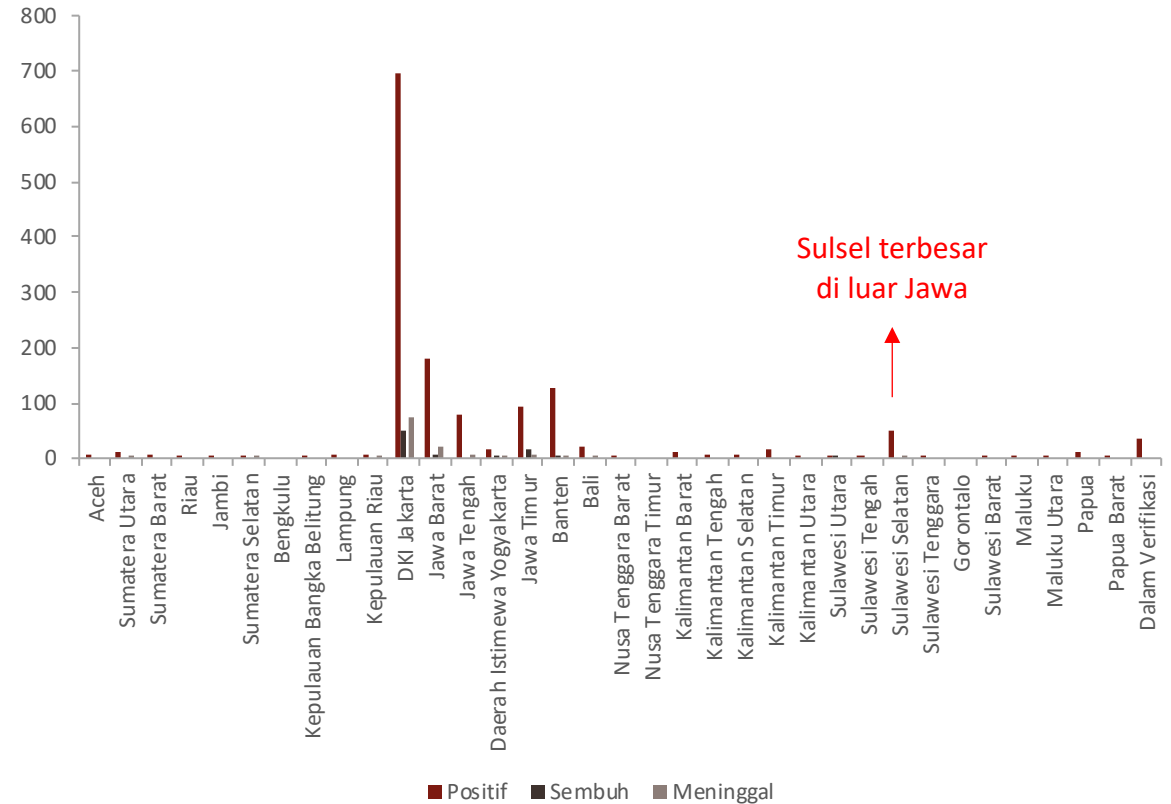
800
700
600
500
400
300
200
100
0

Sulsel terbesar di luar Jawa

Aceh
Sumatera Utara
Sumatera Barat
Riau
Jambi
Sumatera Selatan
Bengkulu
Kepulauan Bangka Belitung
Lampung
Kepulauan Riau
DKI Jakarta
Jawa Barat
Jawa Tengah
Daerah Istimewa Yogyakarta
Jawa Timur
Banten
Bali
Nusa Tenggara Barat
Nusa Tenggara Timur
Kalimantan Barat
Kalimantan Tengah
Kalimantan Selatan
Kalimantan Timur
Kalimantan Utara
Sulawesi Utara
Sulawesi Tengah
Sulawesi Selatan
Sulawesi Tenggara
Gorontalo
Sulawesi Barat
Maluku
Maluku Utara
Papua
Papua Barat
Dalam Verifikasi

Positif
Sembuh
Meninggal